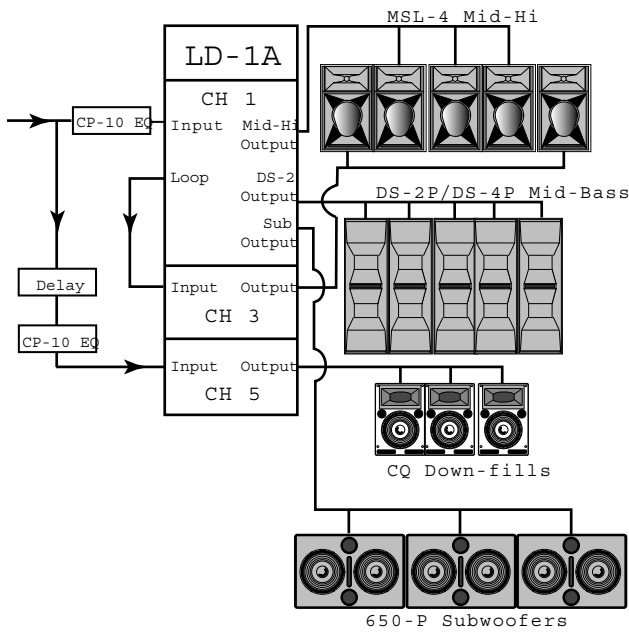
LD-1A

CH 1

CP-10 EQ

Input

Mid-Hi Output

Loop

DS-2 Output

Sub Output

Delay

CP-10 EQ

Input

Output

CH 3

Input

Output

CH 5

MSL-4 Mid-Hi

DS-2P/DS-4P Mid-Bass

CQ Down-fills

650-P Subwoofers